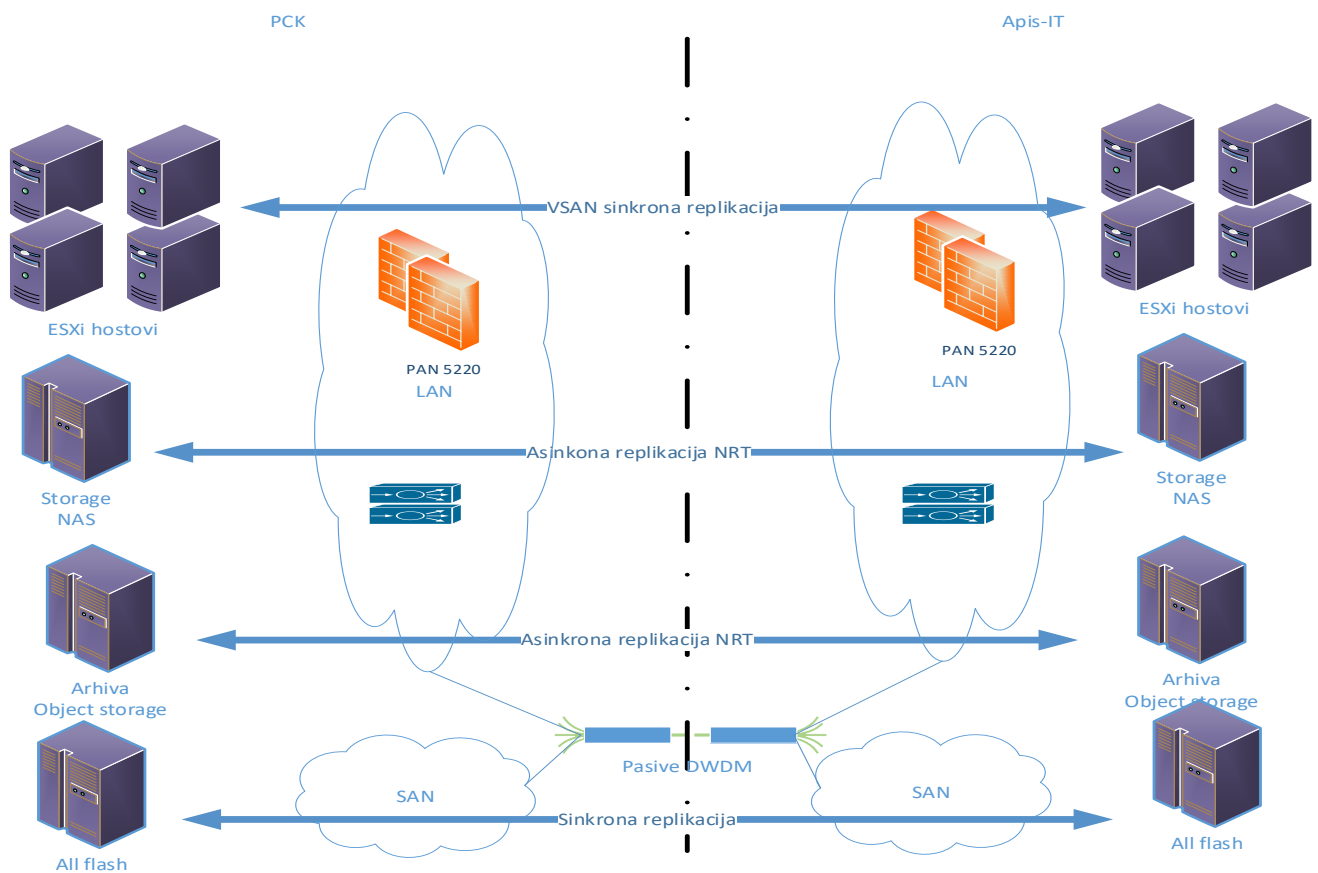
PCK

Apis-IT

VSAN sinkrona replikacija

ESXi hostovi

ESXi hostovi

PAN 5220
LAN

PAN 5220
LAN

Asinkona replikacija NRT

Storage
NAS

Storage
NAS

Asinkrona replikacija NRT

Arhiva
Object storage

Arhiva
Object storage

Pasive DWDM

SAN

SAN

Sinkrona replikacija

All flash

All flash